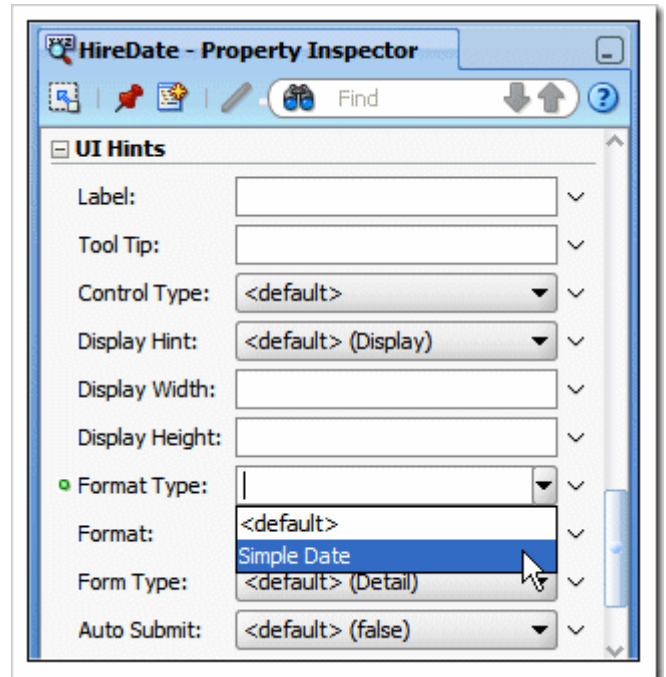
HireDate - Property Inspector

Find

UI Hints

Label:

Tool Tip:

Control Type: <default>

Display Hint: <default> (Display)

Display Width:

Display Height:

Format Type:

<default>

Format:

Simple Date

Form Type: <default> (Detail)

Auto Submit: <default> (false)